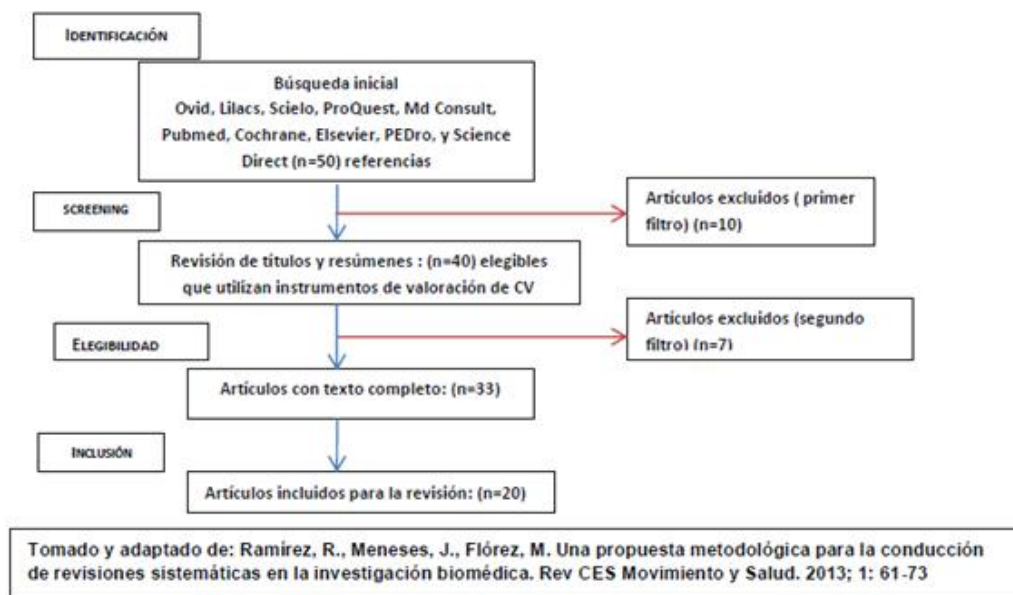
IDENTIFICACIÓN

Búsqueda inicial
Ovid, Lilacs, Scielo, ProQuest, Md Consult, Pubmed, Cochrane, Elsevier, PEDro, y Science Direct (n=50) referencias

SCREENING

Artículos excluidos ( primer filtro) (n=10)

Revisión de títulos y resúmenes : (n=40) elegibles que utilizan instrumentos de valoración de CV

Artículos excluidos (segundo filtro) (n=7)

ELEGIBILIDAD

Artículos con texto completo: (n=33)

INCLUSIÓN

Artículos incluidos para la revisión: (n=20)

Tomado y adaptado de: Ramírez, R., Meneses, J., Flórez, M. Una propuesta metodológica para la conducción de revisiones sistemáticas en la investigación biomédica. Rev CES Movimiento y Salud. 2013; 1: 61-73